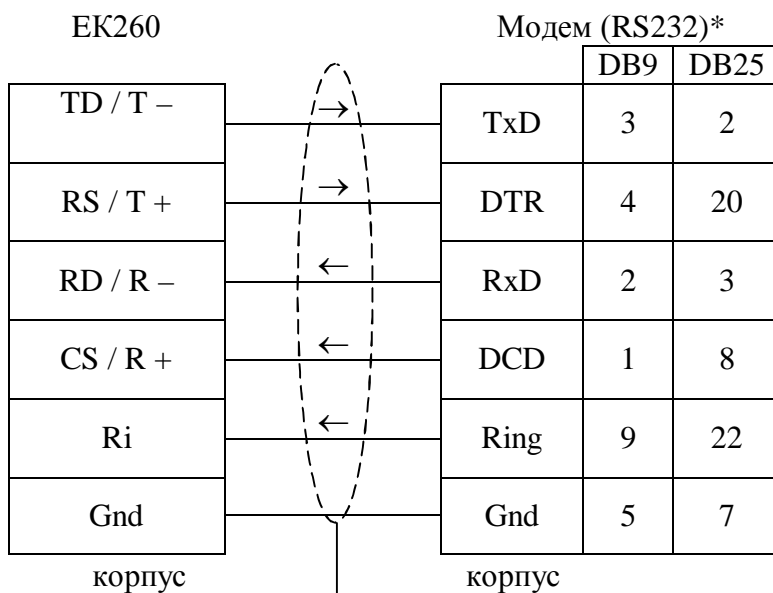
ЕК260

| ЕК260 |  |
|---|---|
| TD / T – | → |
| RS / T + | → |
| RD / R – | ← |
| CS / R + | ← |
| Ri | ← |
| Gnd |  |

корпус

Модем (RS232)*

|  | DB9 | DB25 |
|---|---|---|
| TxD | 3 | 2 |
| DTR | 4 | 20 |
| RxD | 2 | 3 |
| DCD | 1 | 8 |
| Ring | 9 | 22 |
| Gnd | 5 | 7 |

корпус